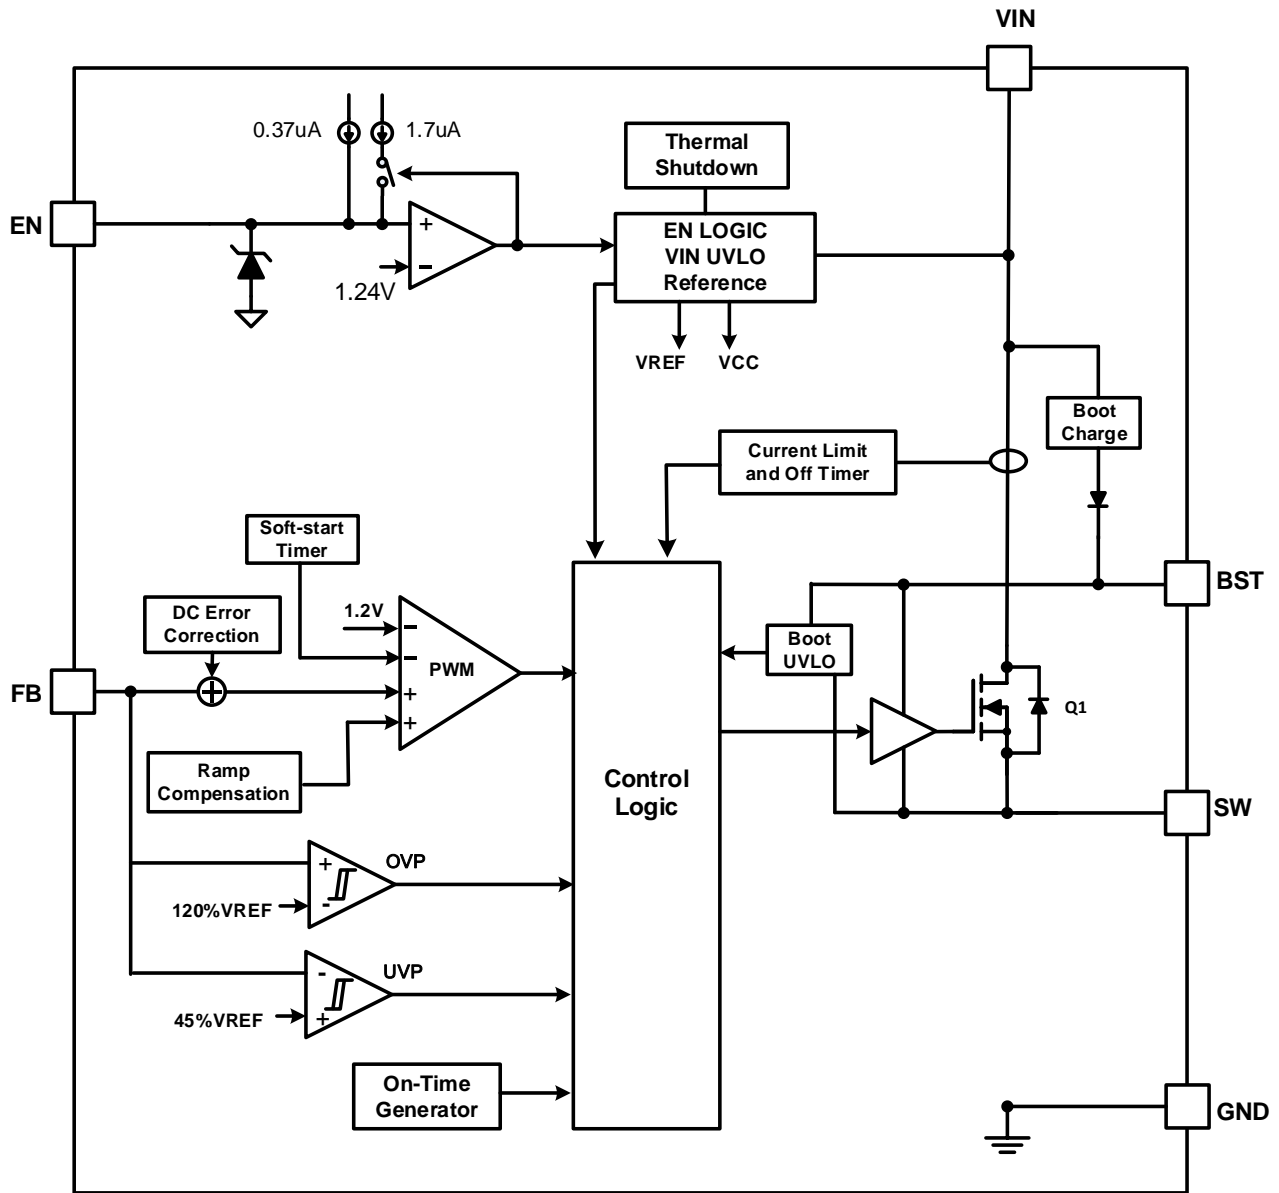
VIN

0.37uA 1.7uA

Thermal Shutdown

EN

+

-

1.24V

EN LOGIC VIN UVLO Reference

VREF VCC

Boot Charge

Current Limit and Off Timer

Soft-start Timer

BST

1.2V

DC Error Correction

-

-

PWM

Boot UVLO

FB

+

+

Q1

Ramp Compensation

Control Logic

SW

+

OVP

120%VREF

-

-

UVP

45%VREF

+

On-Time Generator

GND